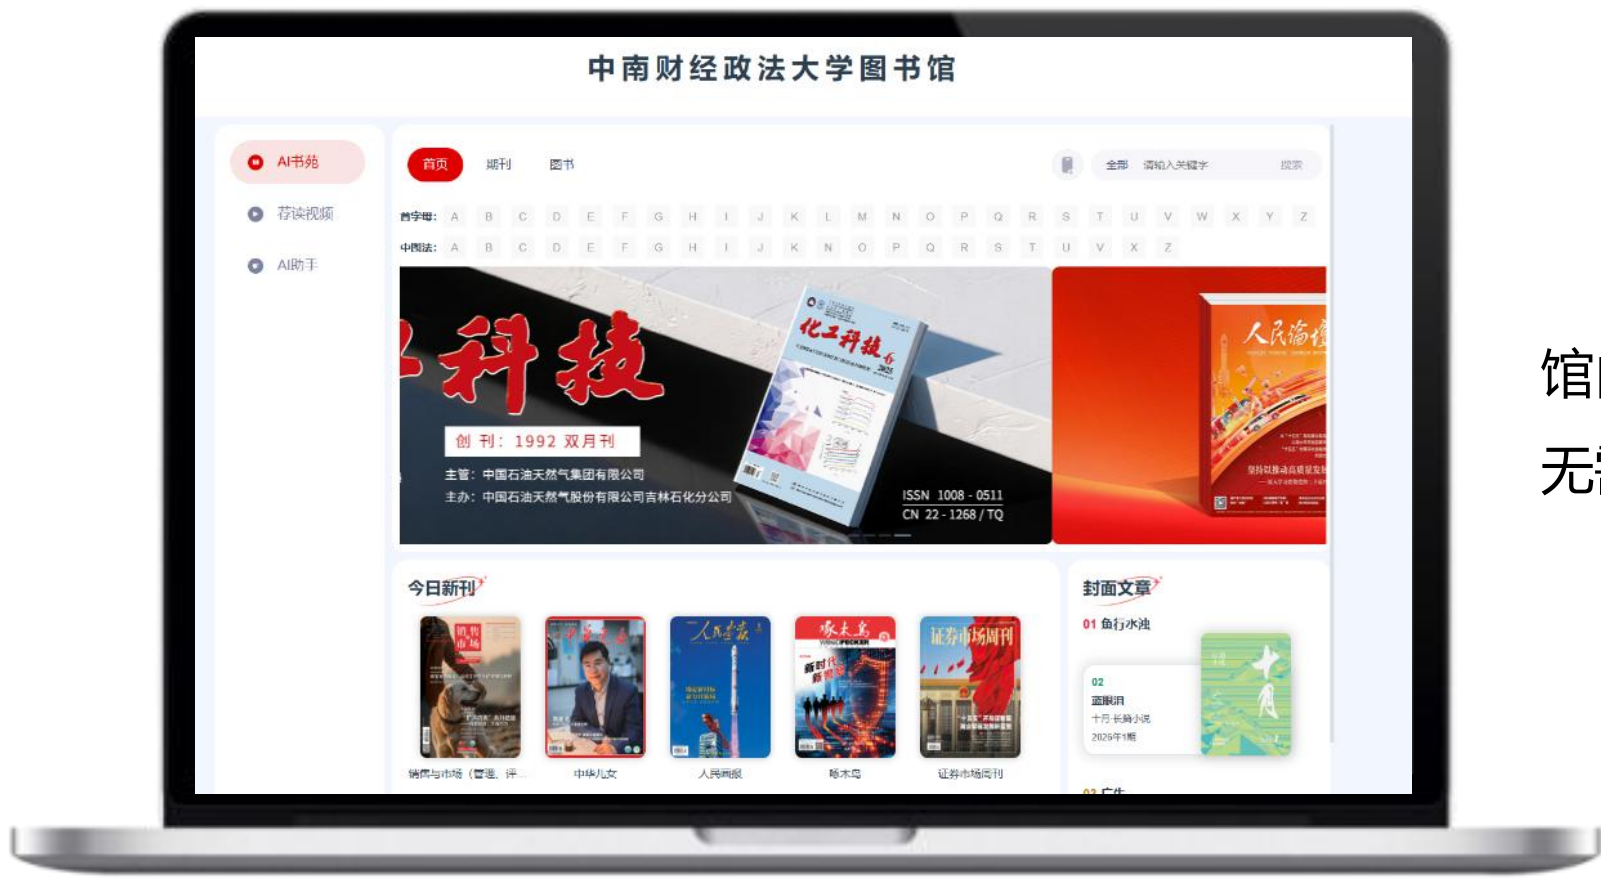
中南财经政法大学图书馆

AI书苑
荐读视频
AI助手

首页 期刊 图书

全部 请输入关键字 搜索

首字母: A B C D E F G H I J K L M N O P Q R S T U V W X Y Z
中图法: A B C D E F G H I J K N O P Q R S T U V X Z

科技
创 刊: 1992 双月刊
主管: 中国石油天然气集团有限公司
主办: 中国石油天然气股份有限公司吉林石化分公司
化工科技
ISSN 1008 - 0511
CN 22 - 1268 / TQ

人民论坛

今日新刊
销售与市场（管理、评...
中华儿女
人民画报
啄木鸟
证券市场周刊

封面文章
01 鱼行水浊
02 蓝眼泪
十月·长篇小说
2025年1期
十月

馆
无